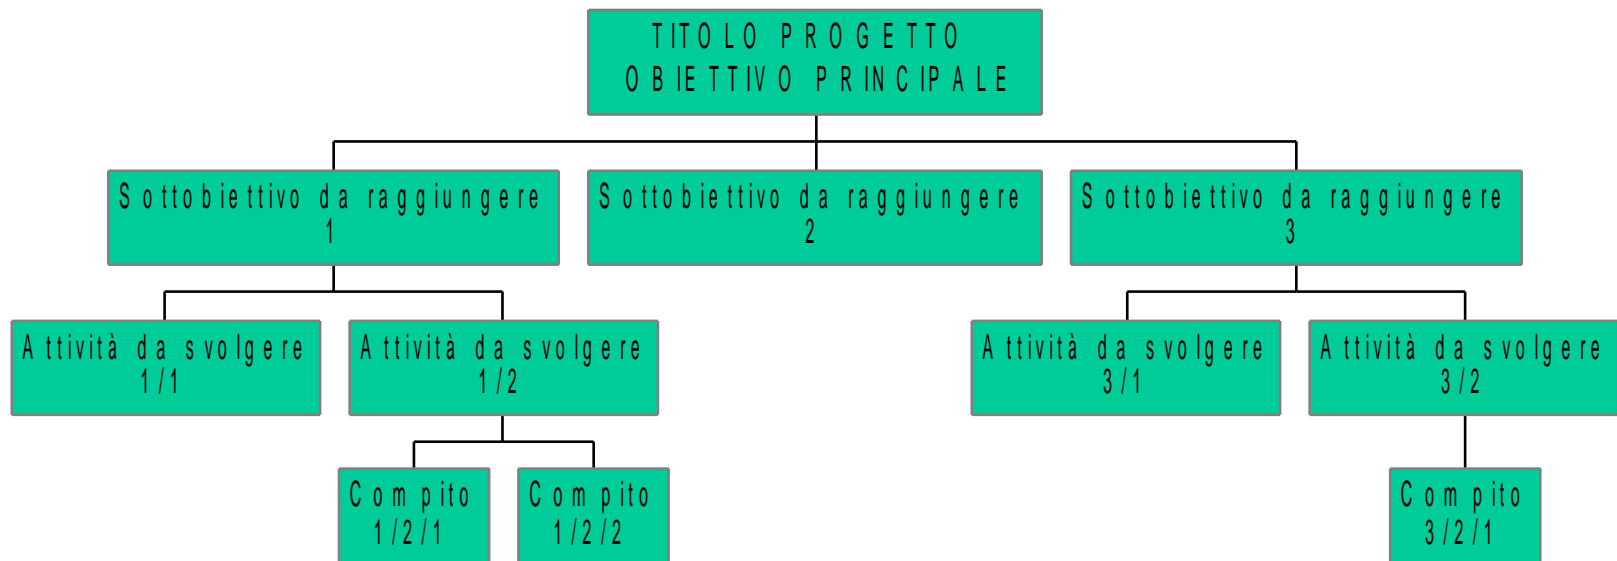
TITOLO PROGETTO
OBIETTIVO PRINCIPALE

Sottobiettivo da raggiungere 1

Sottobiettivo da raggiungere 2

Sottobiettivo da raggiungere 3

Attività da svolgere 1/1

Attività da svolgere 1/2

Attività da svolgere 3/1

Attività da svolgere 3/2

Compito 1/2/1

Compito 1/2/2

Compito 3/2/1